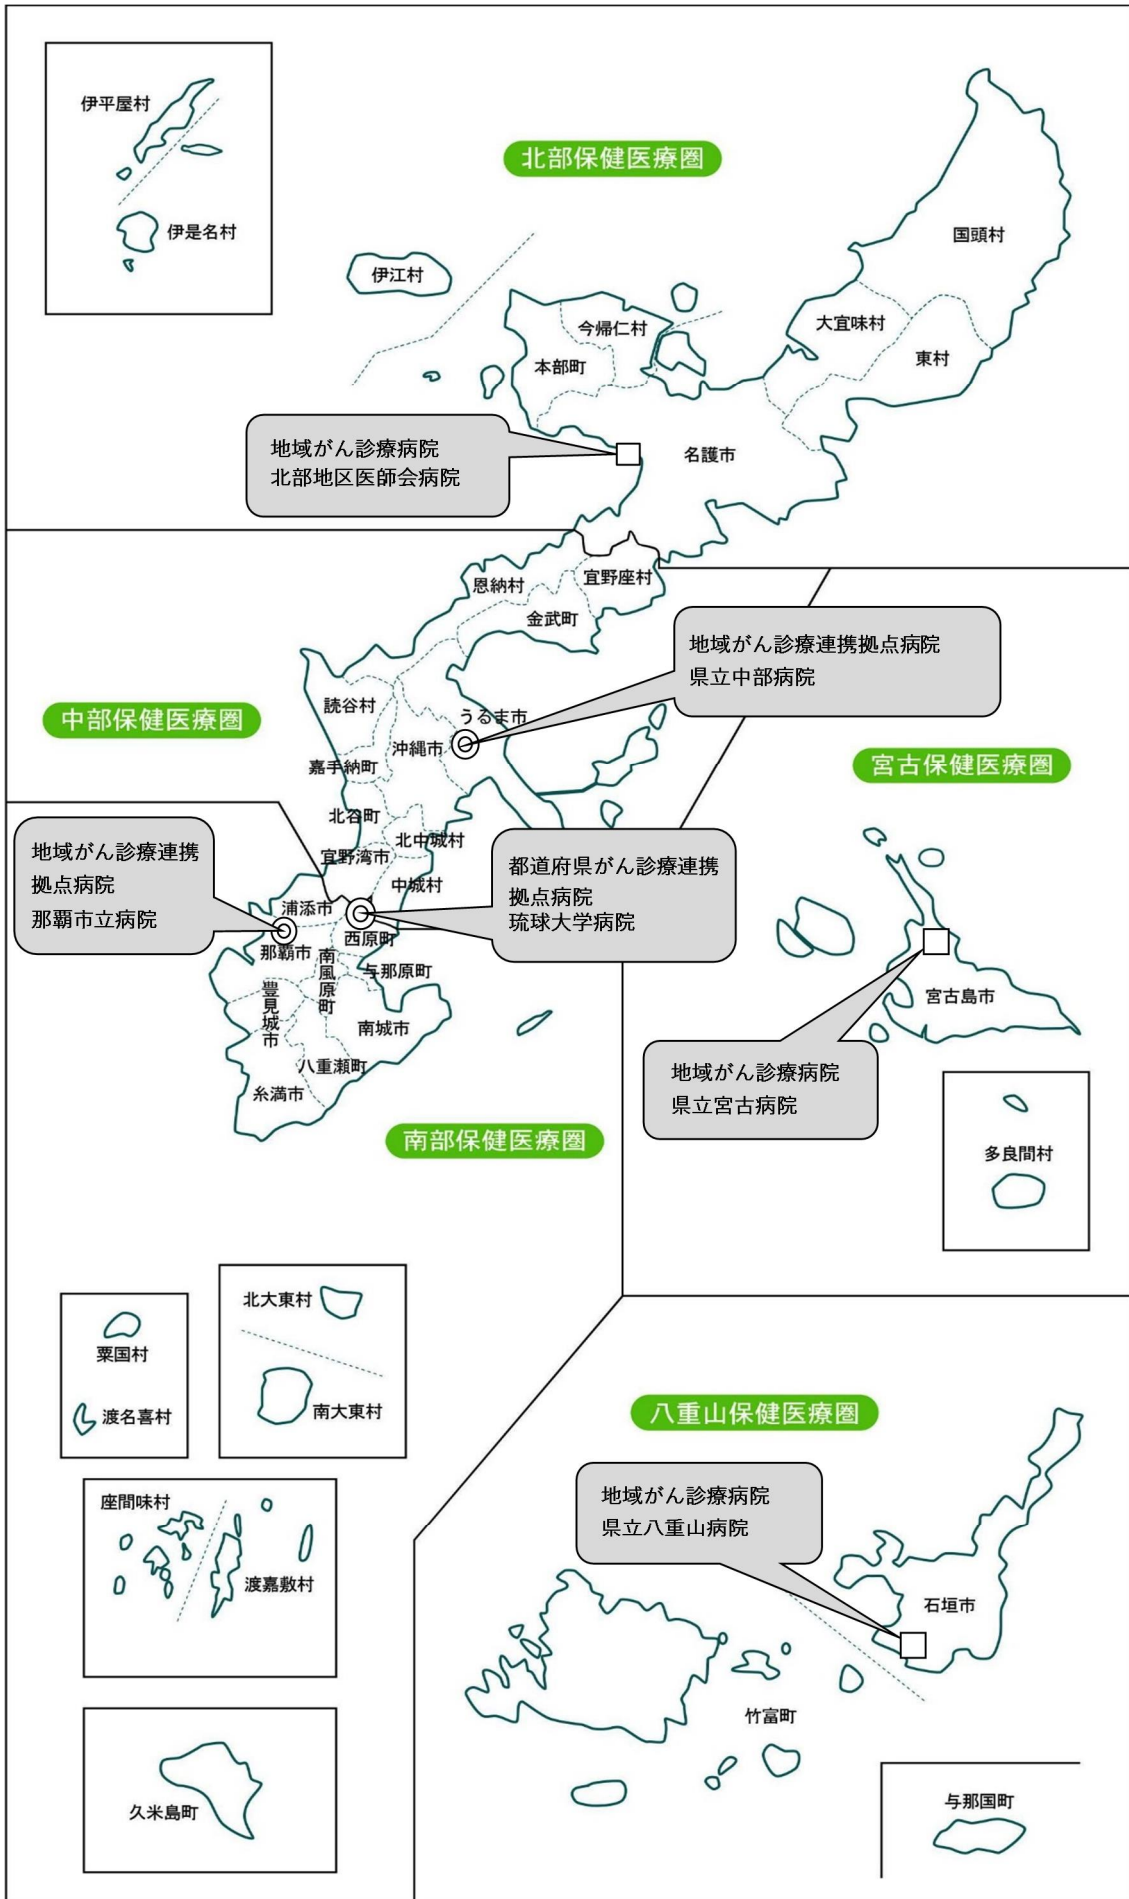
伊平屋村

伊是名村

北部保健医療圏

国頭村

伊江村

今帰仁村

大宜味村

本部町

東村

地域がん診療病院
北部地区医師会病院

名護市

恩納村

宜野座村

金武町

地域がん診療連携拠点病院
県立中部病院

読谷村

中部保健医療圏

うるま市

沖縄市

嘉手納町

宮古保健医療圏

北谷町

北中城村

地域がん診療連携
拠点病院
那覇市立病院

宜野湾市

都道府県がん診療連携
拠点病院
琉球大学病院

中城村

浦添市

西原町

那覇市

南風原町

与那原町

豊見城市

南城市

宮古島市

八重瀬町

地域がん診療病院
県立宮古病院

糸満市

南部保健医療圏

多良間村

北大東村

粟国村

南大東村

渡名喜村

八重山保健医療圏

座間味村

地域がん診療病院
県立八重山病院

渡嘉敷村

石垣市

竹富町

久米島町

与那国町